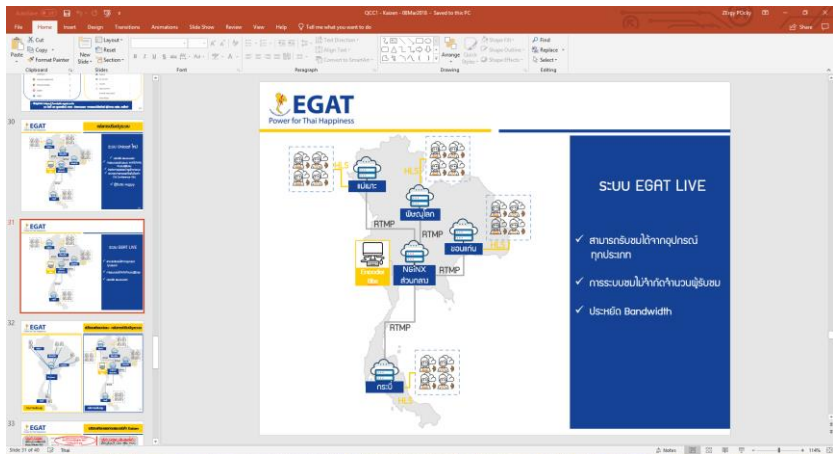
QCC1 - Kaizen - IEMar2018 - Saved to this PC

File Home Insert Design Transitions Animations Slide Show Review View Help Tell me what you want to do

Share

Paste Cut Copy Format Painter Clipboard
New Slide Layout Reset Section Slides
Font
Paragraph
Drawing
Find Replace Select Editing

30
EGAT

31
EGAT
ระบบ EGAT LIVE

32
EGAT

33
EGAT

EGAT
Power for Thai Happiness

HLS
HLS
แม่เมาะ
พิษณุโลก
RTMP
RTMP
ขอนแก่น
HLS
Encoder
Nginx
NGINX
ส่วนกลาง
RTMP
RTMP
กระบี่
HLS

ระบบ EGAT LIVE

✓ สามารถรับชมได้จากอุปกรณ์ทุกประเภท

✓ การระบบชมไม่จำกัดจำนวนผู้รับชม

✓ ประหยัด Bandwidth

Slide 31 of 40 Thai Notes 114%